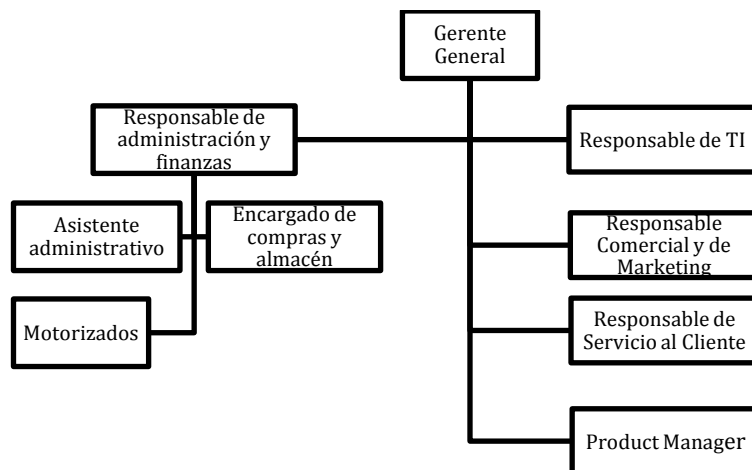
Gerente General

Responsable de administración y finanzas

Responsable de TI

Asistente administrativo

Encargado de compras y almacén

Responsable Comercial y de Marketing

Motorizados

Responsable de Servicio al Cliente

Product Manager